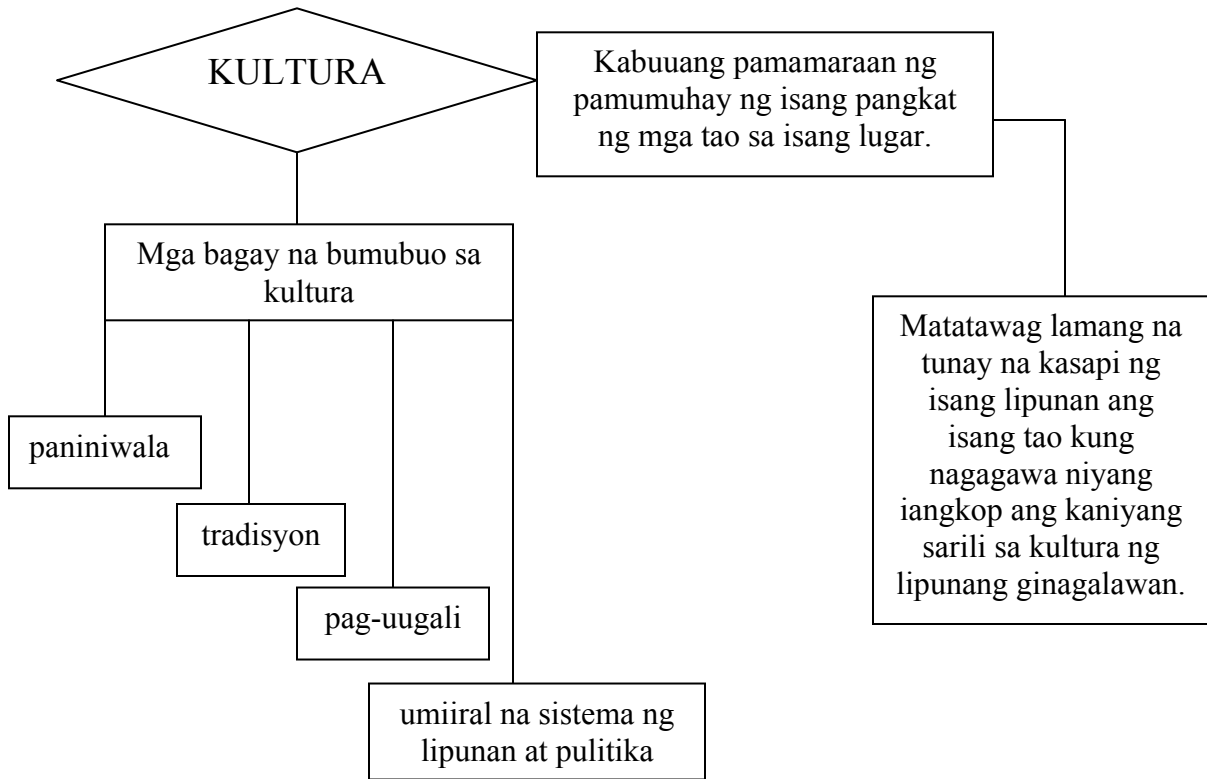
KULTURA

Kabuuang pamamaraan ng pamumuhay ng isang pangkat ng mga tao sa isang lugar.

Mga bagay na bumubuo sa kultura

paniniwala

tradisyon

pag-uugali

umiiral na sistema ng lipunan at pulitika

Matatawag lamang na tunay na kasapi ng isang lipunan ang isang tao kung nagagawa niyang iangkop ang kaniyang sarili sa kultura ng lipunang ginagalawan.